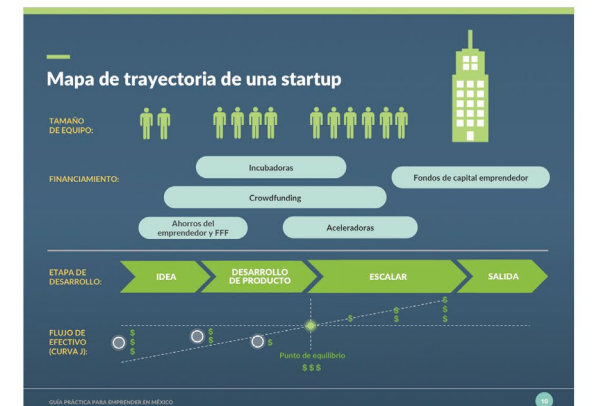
Mapa de trayectoria de una startup

TAMAÑO DE EQUIPO:

FINANCIAMIENTO:

Incubadoras

Fondos de capital emprendedor

Crowdfunding

Ahorros del emprendedor y FFF

Aceleradoras

ETAPA DE DESARROLLO:

IDEA

DESARROLLO DE PRODUCTO

ESCALAR

SALIDA

FLUJO DE EFECTIVO (CURVA J):

$ $ $

$ $

$

$

$ $

$ $ $

Punto de equilibrio

$ $ $

GUÍA PRÁCTICA PARA EMPRENDER EN MÉXICO

10